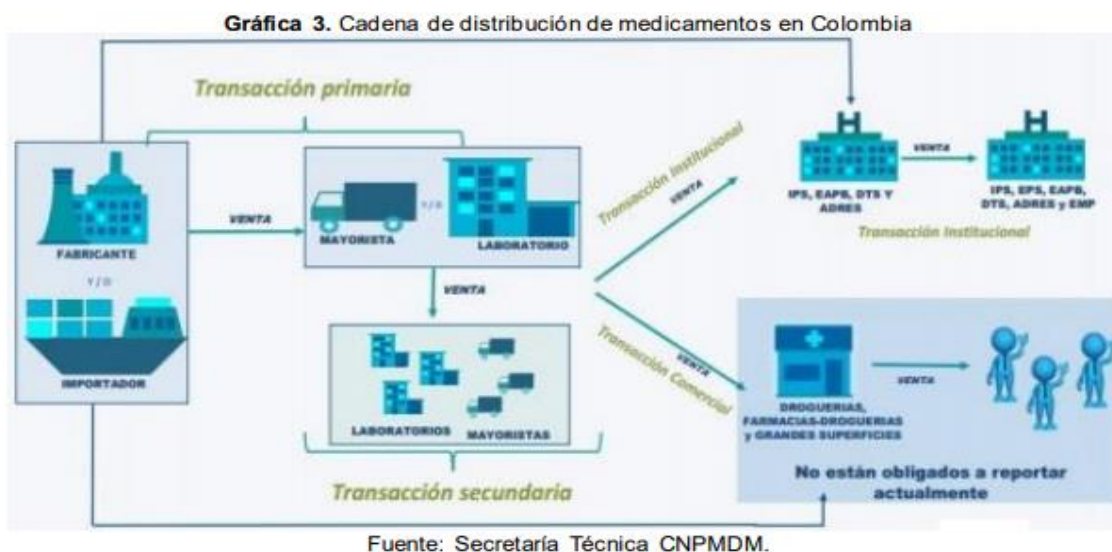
Gráfica 3. Cadena de distribución de medicamentos en Colombia

Transacción primaria

FABRICANTE

Y/O

IMPORTADOR

VENTA

MAYORISTA

Y/O

LABORATORIO

VENTA

LABORATORIOS

MAYORISTAS

Transacción secundaria

Transacción institucional

VENTA

IPS, EAPB, DTS Y ADRES

VENTA

IPS, EPS, EAPB, DTS, ADRES y EMP

Transacción institucional

Transacción Comercial

VENTA

DROGUERIAS, FARMACIAS-DROGUERIAS y GRANDES SUPERFICIES

VENTA

No están obligados a reportar actualmente

Fuente: Secretaría Técnica CNPMDM.